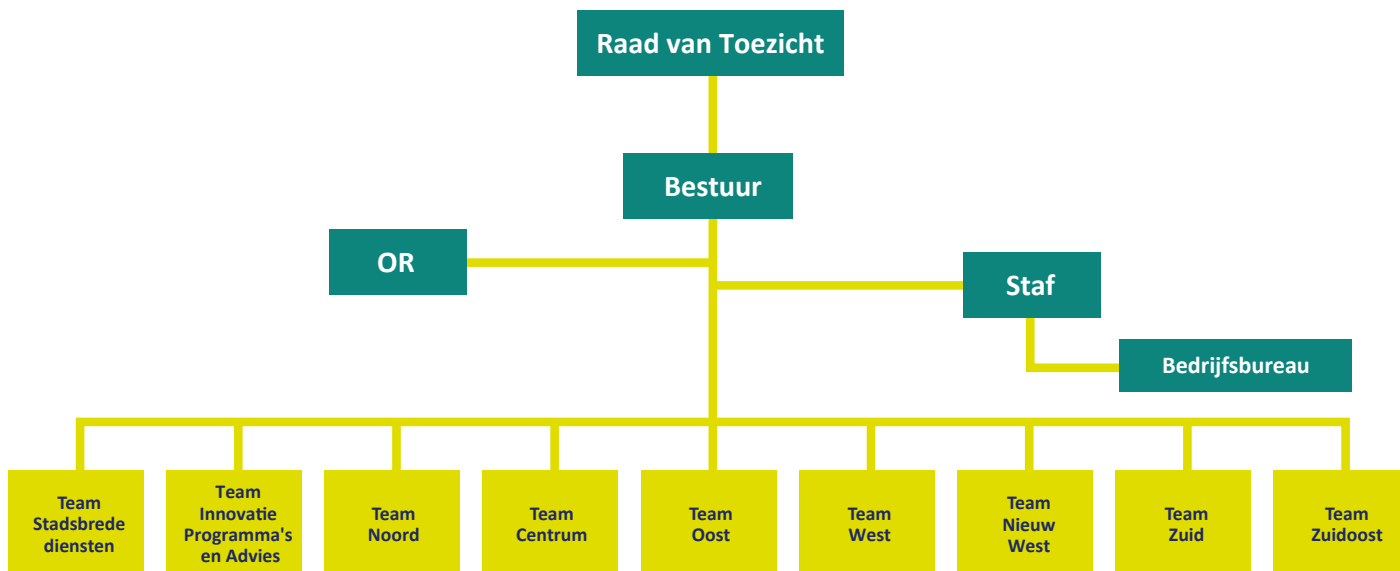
Raad van Toezicht

Bestuur

OR

Staf

Bedrijfsbureau

Team Stadsbrede diensten

Team Innovatie Programma's en Advies

Team Noord

Team Centrum

Team Oost

Team West

Team Nieuw West

Team Zuid

Team Zuidoost